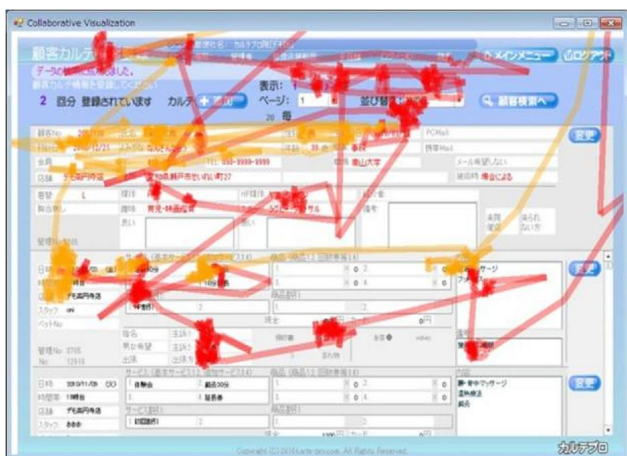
Collaborative Visualization

顧客カルテ

メインメニュー

ログアウト

データの登録に成功しました。

2 回分 登録されています カルテ

表示:

ページ: 1

20 件

並び替え

顧客検索へ

顧客No

PCMail

携帯Mail

会員

メール希望しない

TEL 090-9999-9999

南山大学

来店の 情報による

店舗 デモ系列店

愛知県瀬戸市せいれい町27

変更

管理No

日時

時間帯

店舗 デモ系列店舗

スタッフ

ベッドNo

変更

管理No

日時 2010/11/25

時間帯

店舗 デモ系列店舗

スタッフ

背中マッサージ

変更

Copyright (C) 2010 karte-pro.com. All Rights Reserved.

カルテプロ